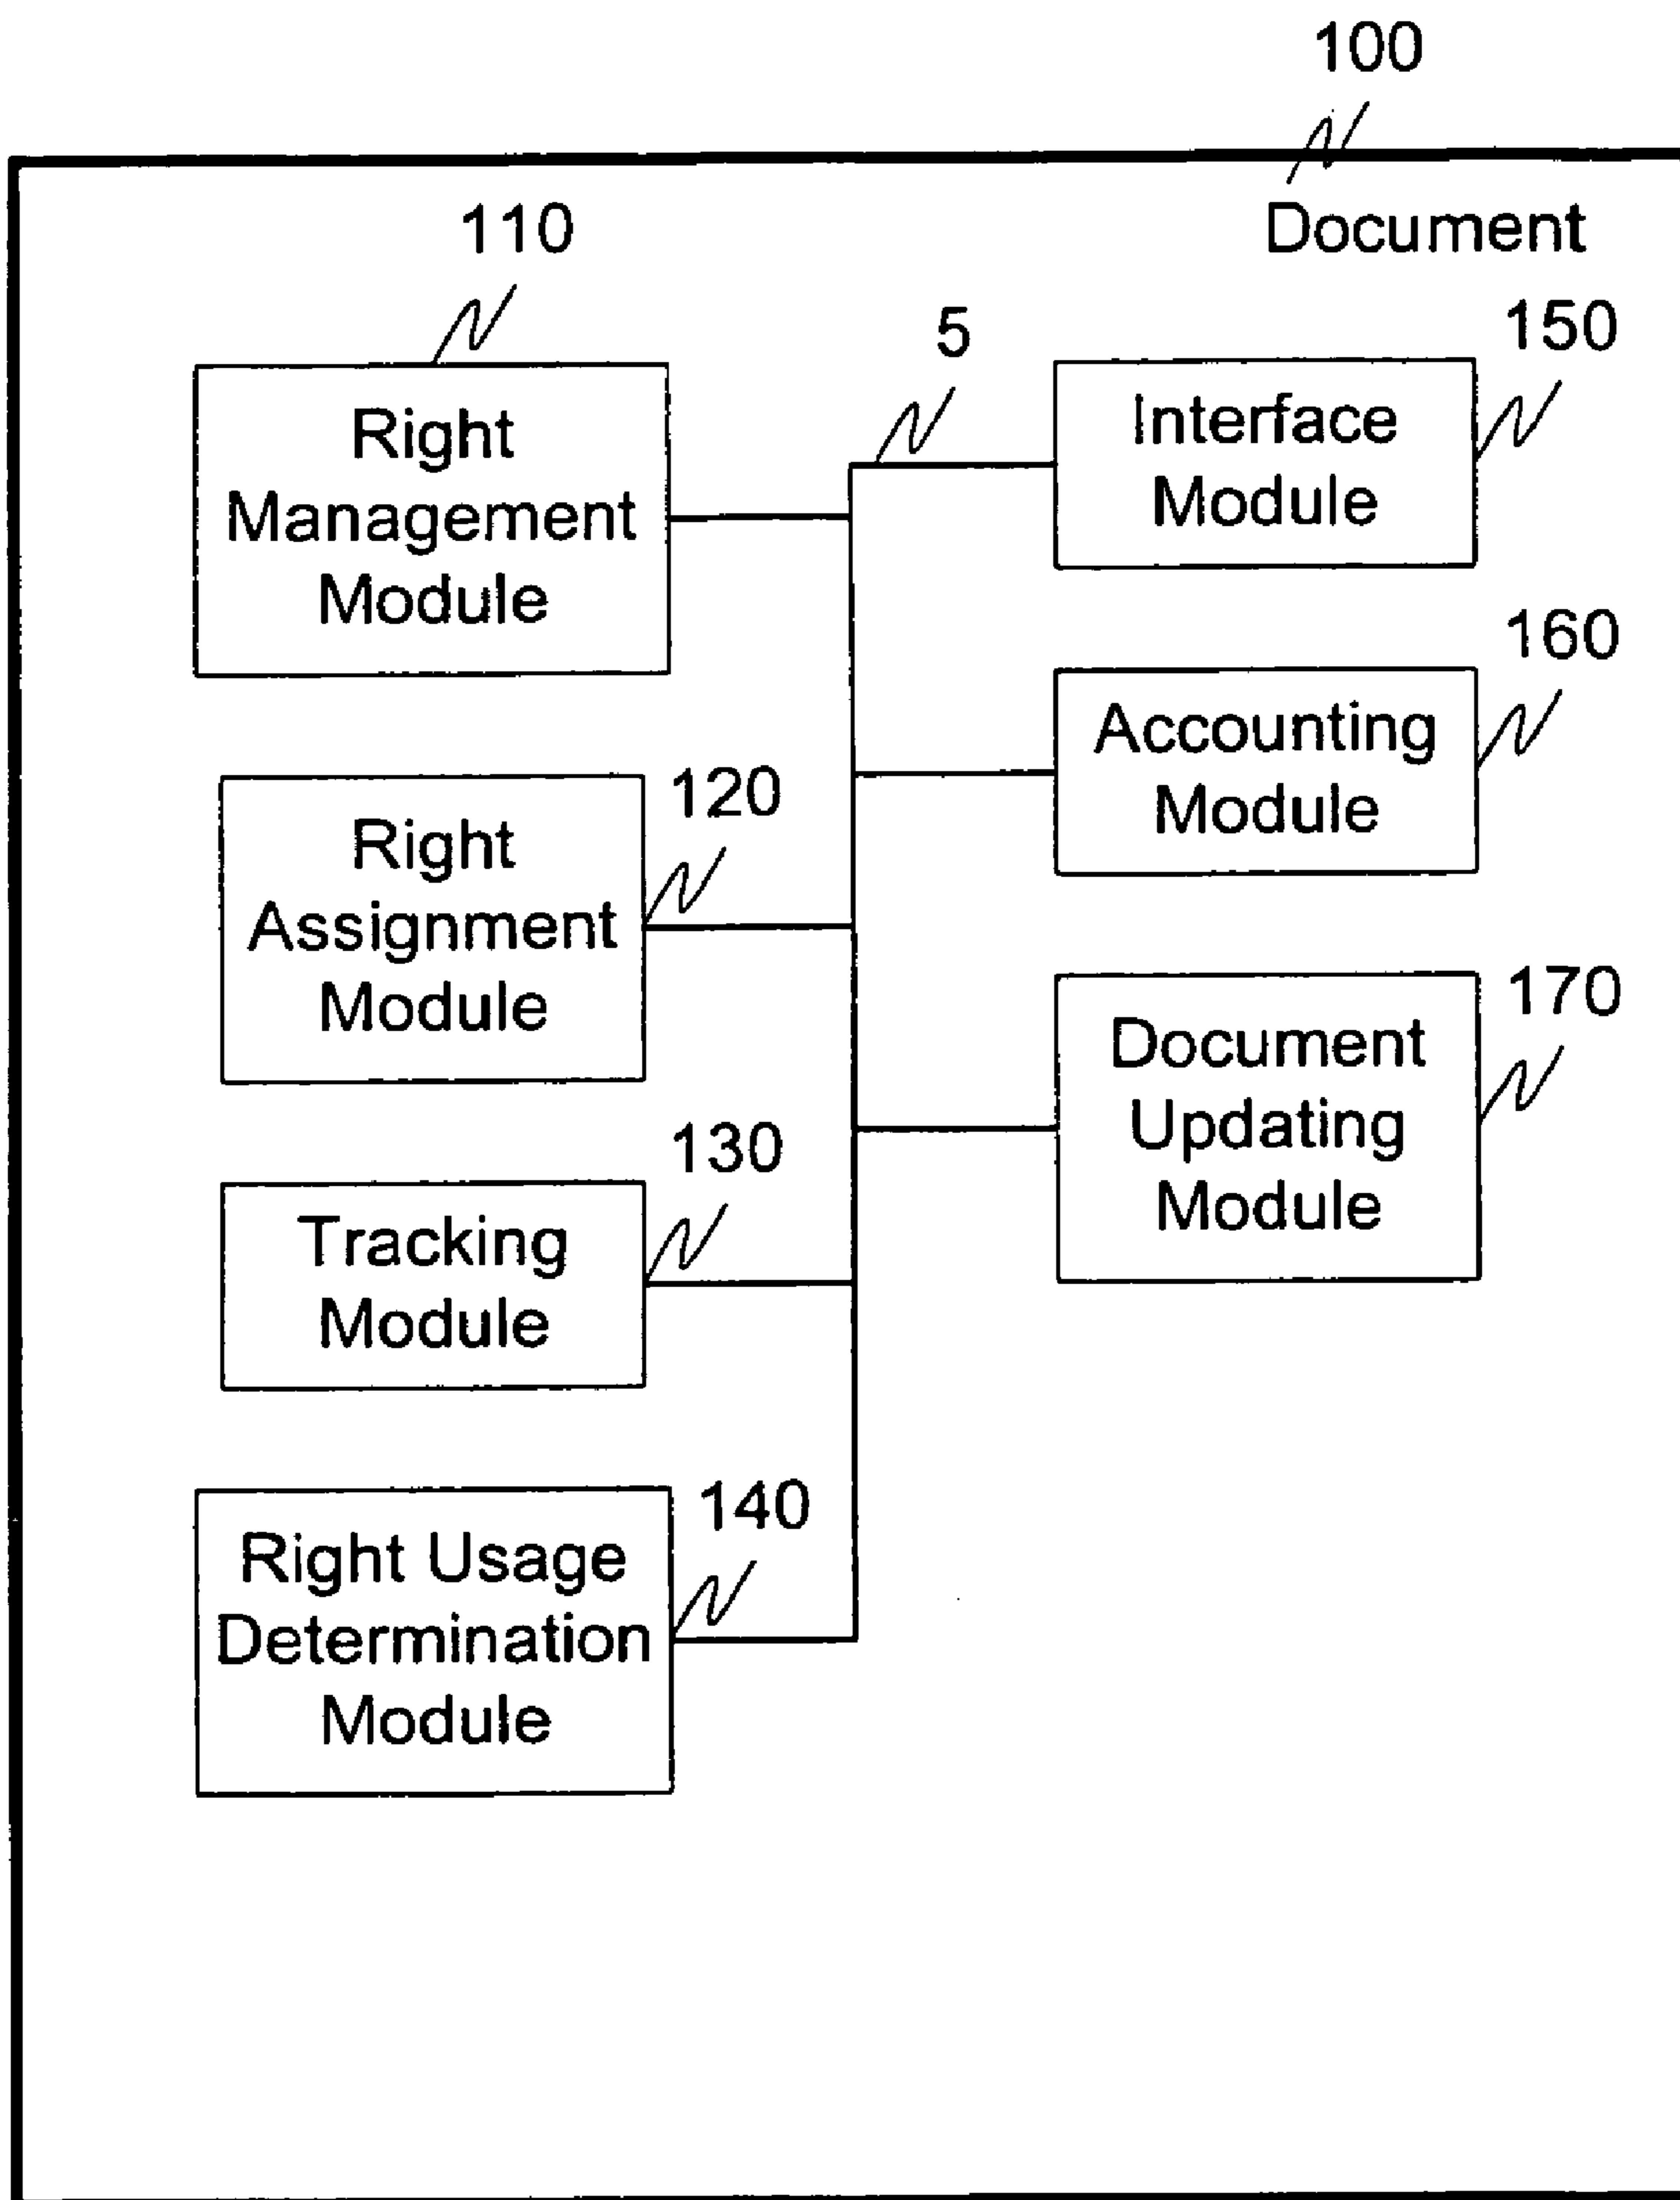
100

Document

110

Right Management Module

5

Interface Module

150

160

Accounting Module

120

Right Assignment Module

170

Document Updating Module

130

Tracking Module

140

Right Usage Determination Module